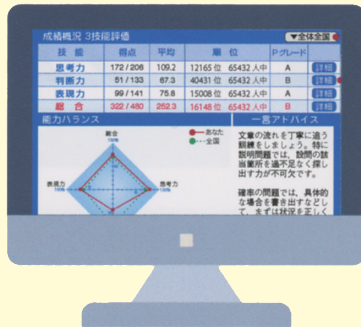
成績概況 3技能評価

▼全体(全国)

| 技能 | 得点 | 平均 | 順位 | | Pグレード | |
|---|---|---|---|---|---|---|
| 思考力 | 172 / 206 | 109.2 | 12165 位 | 65432 人中 | A | 詳細 |
| 判断力 | 51 / 133 | 67.3 | 40431 位 | 65432 人中 | B | 詳細 |
| 表現力 | 99 / 141 | 75.8 | 15008 位 | 65432 人中 | A | 詳細 |
| 総合 | 322 / 480 | 252.3 | 16148 位 | 65432 人中 | B | 詳細 |

能力バランス

●あなた
●全国

総合
思考力
表現力
判断力

一言アドバイス

文章の流れを丁寧に追う訓練をしましょう。特に説明問題では、設問の該当箇所を過不足なく探し出す力が不可欠です。

確率の問題では、具体的な場合を書き出すなどして、まずは状況を正しく